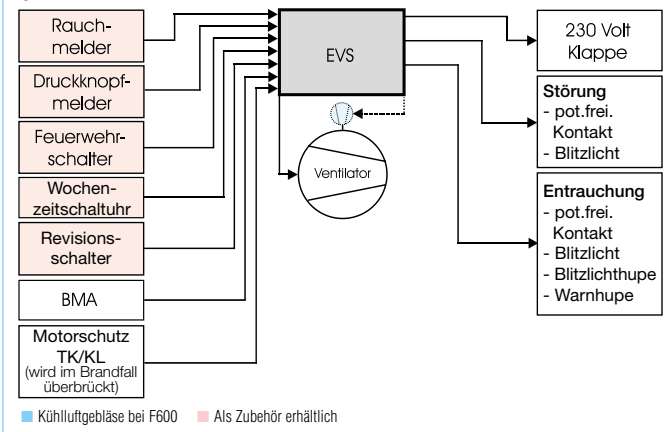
Rauchmelder

Druckknopfmelder

Feuerwehrschalter

Wochenzeitschaltuhr

Revisionsschalter

BMA

Motorschutz TK/KL (wird im Brandfall überbrückt)

EVS

Ventilator

230 Volt Klappe

Störung
- pot.frei. Kontakt
- Blitzlicht

Entrauchung
- pot.frei. Kontakt
- Blitzlicht
- Blitzlichthupe
- Warnhupe

Kühlluftgebläse bei F600 Als Zubehör erhältlich